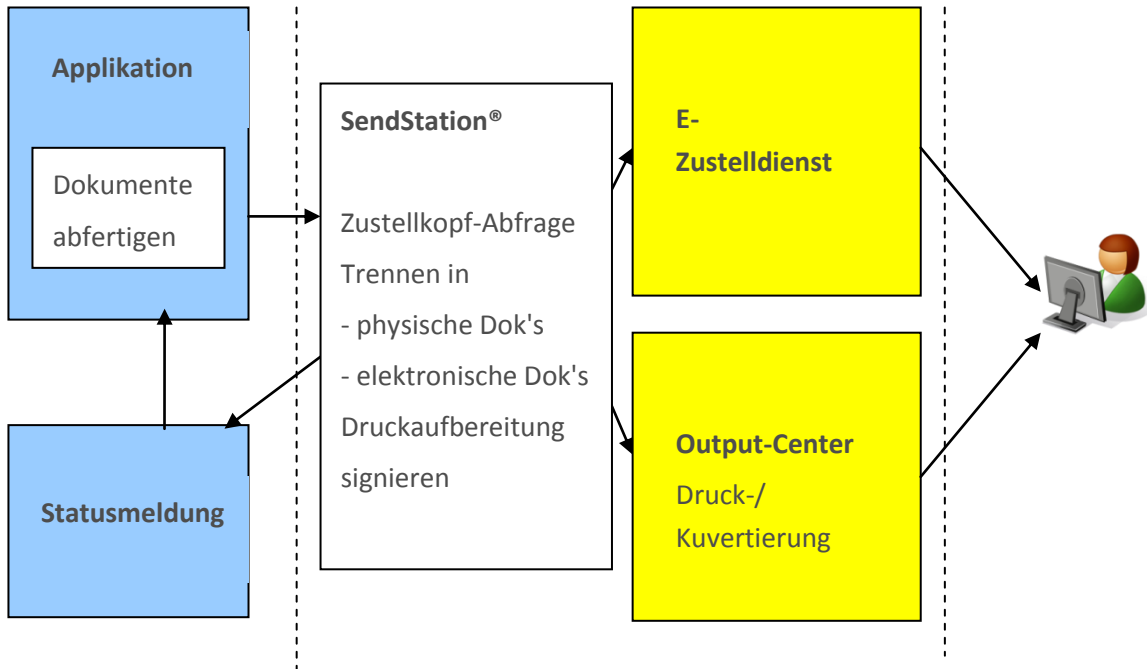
Applikation

Dokumente abfertigen

Statusmeldung

SendStation®

Zustellkopf-Abfrage

Trennen in

- physische Dok's

- elektronische Dok's

Druckaufbereitung

signieren

E-Zustelldienst

Output-Center

Druck-/ Kuvertierung